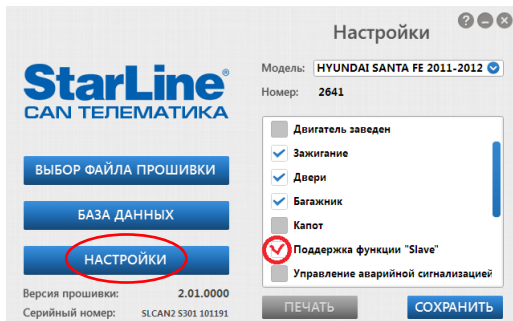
Настройки

StarLine®
CAN ТЕЛЕМАТИКА

ВЫБОР ФАЙЛА ПРОШИВКИ

БАЗА ДАННЫХ

НАСТРОЙКИ

Версия прошивки: 2.01.0000
Серийный номер: SLCAN2 5301 101191

Модель: HYUNDAI SANTA FE 2011-2012
Номер: 2641

Двигатель заведен
Зажигание
Двери
Багажник
Капот
Поддержка функции "Slave"
Управление аварийной сигнализацией

ПЕЧАТЬ
СОХРАНИТЬ